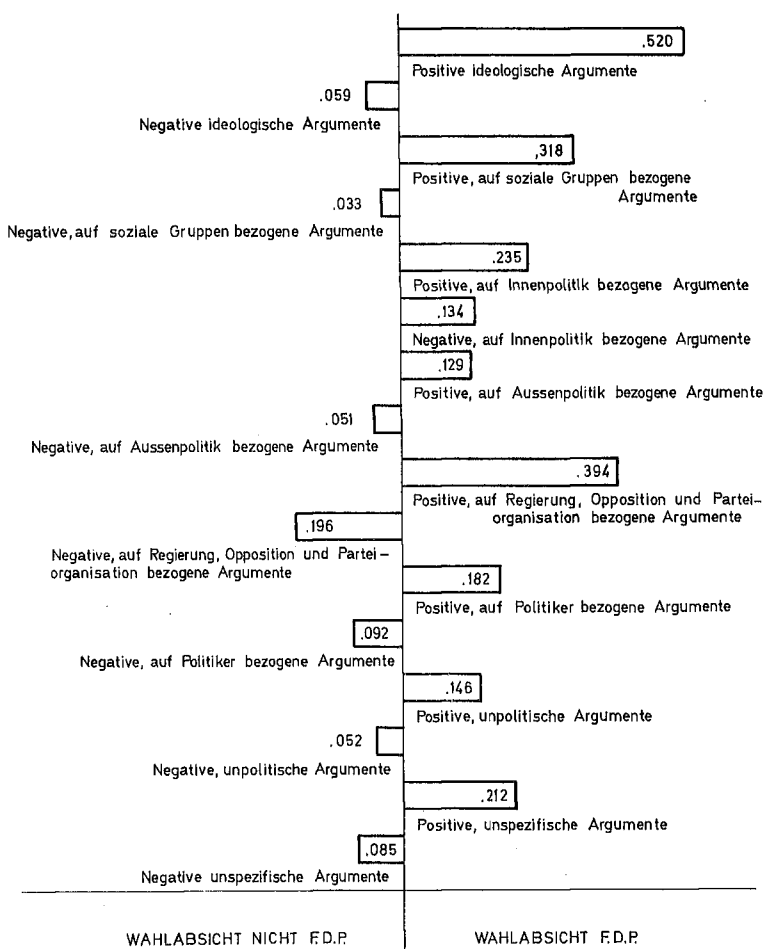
.520
Positive ideologische Argumente

.059
Negative ideologische Argumente

.318
Positive, auf soziale Gruppen bezogene Argumente

.033
Negative, auf soziale Gruppen bezogene Argumente

.235
Positive, auf Innenpolitik bezogene Argumente

.134
Negative, auf Innenpolitik bezogene Argumente

.129
Positive, auf Aussenpolitik bezogene Argumente

.051
Negative, auf Aussenpolitik bezogene Argumente

.394
Positive, auf Regierung, Opposition und Parteiorganisation bezogene Argumente

.196
Negative, auf Regierung, Opposition und Parteiorganisation bezogene Argumente

.182
Positive, auf Politiker bezogene Argumente

.092
Negative, auf Politiker bezogene Argumente

.146
Positive, unpolitische Argumente

.052
Negative, unpolitische Argumente

.212
Positive, unspezifische Argumente

.085
Negative unspezifische Argumente

WAHLABSICHT NICHT F.D.P.

WAHLABSICHT F.D.P.